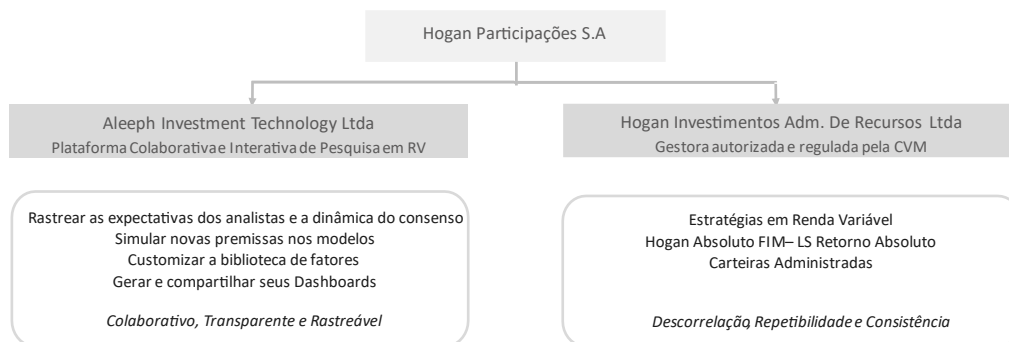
Hogan Participações S.A

Aleeph Investment Technology Ltda
Plataforma Colaborativa e Interativa de Pesquisa em RV

Rastrear as expectativas dos analistas e a dinâmica do consenso
Simular novas premissas nos modelos
Customizar a biblioteca de fatores
Gerar e compartilhar seus Dashboards

*Colaborativo, Transparente e Rastreável*

Hogan Investimentos Adm. De Recursos Ltda
Gestora autorizada e regulada pela CVM

Estratégias em Renda Variável
Hogan Absoluto FIM– LS Retorno Absoluto
Carteiras Administradas

*Descorrelação, Repetibilidade e Consistência*